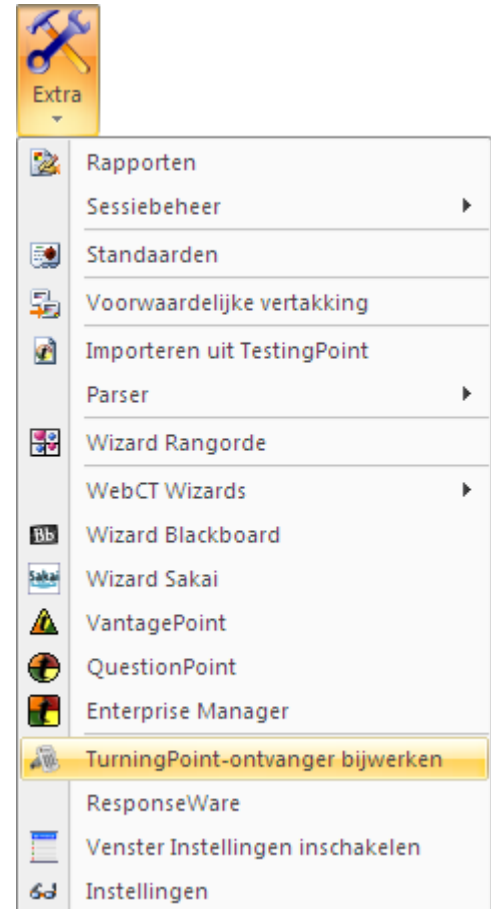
Extra

Rapporten
Sessiebeheer
Standaarden
Voorwaardelijke vertakking
Importeren uit TestingPoint
Parser
Wizard Rangorde
WebCT Wizards
Bb Wizard Blackboard
Sakai Wizard Sakai
VantagePoint
QuestionPoint
Enterprise Manager
TurningPoint-ontvanger bijwerken
ResponseWare
Venster Instellingen inschakelen
Instellingen